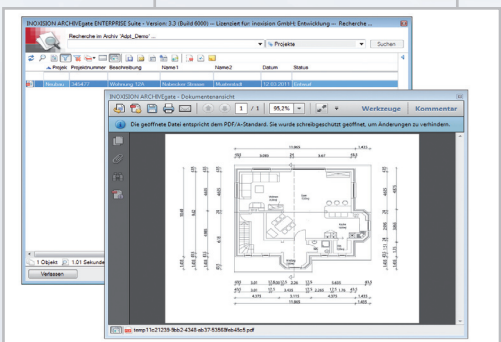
INOXISION ARCHIVEgate ENTERPRISE Suite - Version: 3.3 (Build 6000) -- Lizenziert für: inoxision GmbH: Entwicklung -- Recherche ...

Recherche im Archiv 'Adpt_Demo' ...

Projekte

Suchen

Projekt | Projektnummer | Beschreibung | Name1 | Name2 | Datum | Status

Neubau | 345477 | Wohnung 12A | Nebenbei Strasse | Musterstadt | 12.03.2011 | Erfasst

INOXISION ARCHIVEgate - Dokumentenansicht

1 / 1

95,2%

Werkzeuge

Kommentar

Die geöffnete Datei entspricht dem PDF/A-Standard. Sie wurde schreibgeschützt geöffnet, um Änderungen zu verhindern.

1 Objekt

1,01 Sekund

Verlassen

temp11c21239-fbb2-4348-ab37-53568feb46c5.pdf